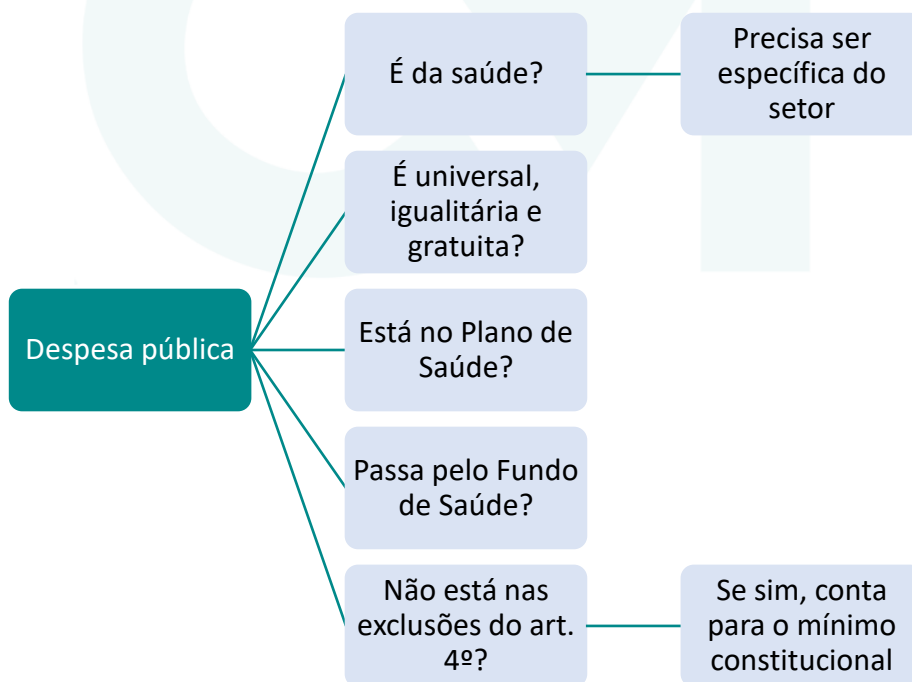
Despesa pública

É da saúde?

Precisa ser específica do setor

É universal, igualitária e gratuita?

Está no Plano de Saúde?

Passa pelo Fundo de Saúde?

Não está nas exclusões do art. 4º?

Se sim, conta para o mínimo constitucional